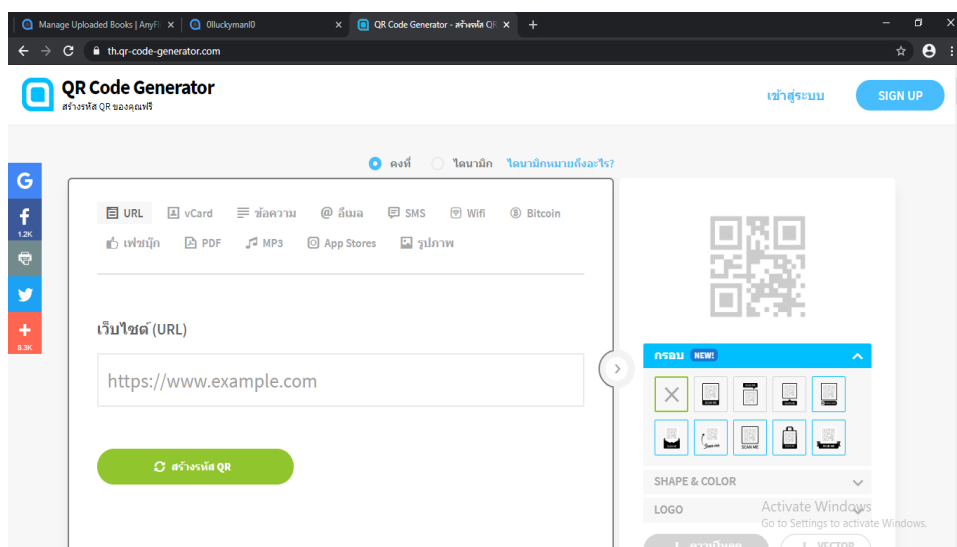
Manage Uploaded Books | AnyFl ×
0lluckyman0 ×
QR Code Generator - สร้างรหัส QR ×
+

th.qr-code-generator.com

QR Code Generator
สร้างรหัส QR ของคุณฟรี

เข้าสู่ระบบ
SIGN UP

G
f
1.2K
+
8.3K

คงที่
ไดนามิก
ไดนามิกหมายถึงอะไร?

URL
vCard
ข้อความ
อีเมล
SMS
Wifi
Bitcoin
เฟซบุ๊ก
PDF
MP3
App Stores
รูปภาพ

เว็บไซต์ (URL)

https://www.example.com

สร้างรหัส QR

กรอบ NEW!

SHAPE & COLOR
LOGO

Activate Windows
Go to Settings to activate Windows.

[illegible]
VECTOR